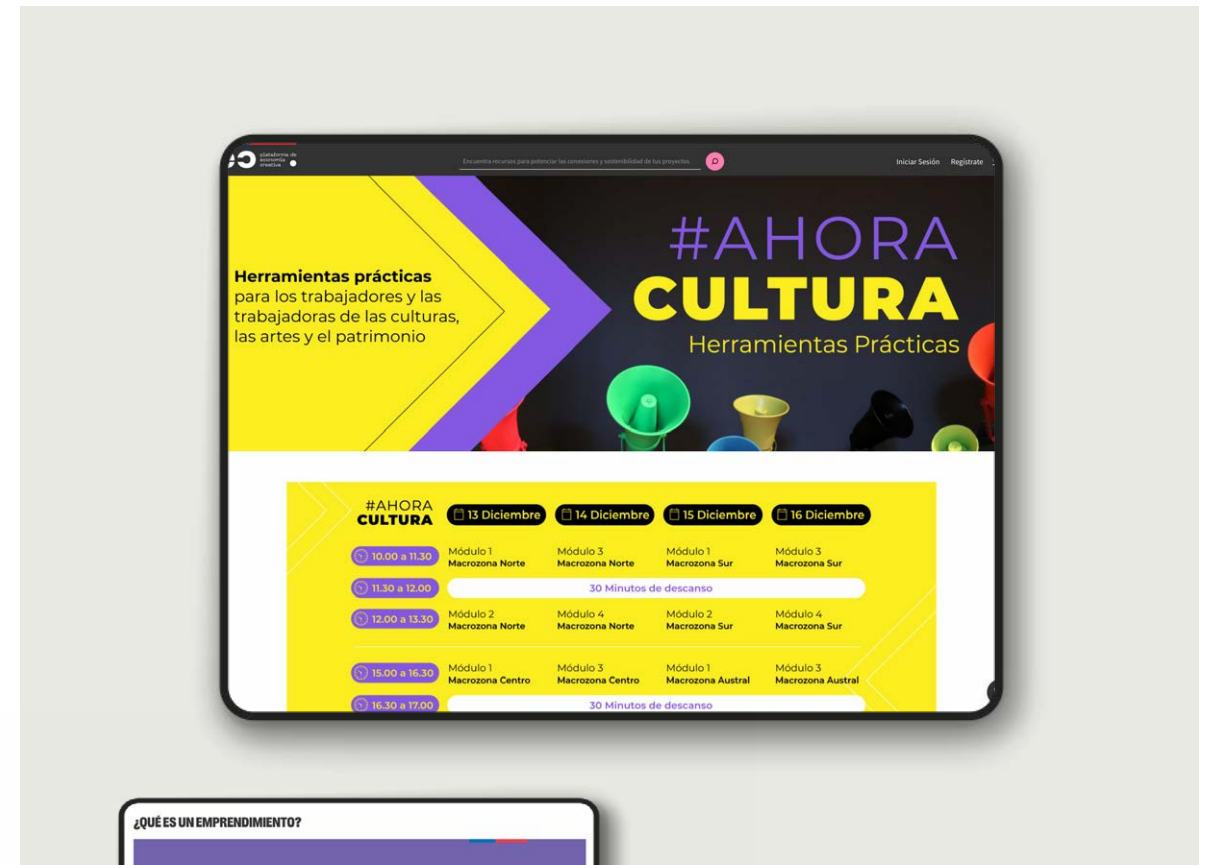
plataforma de economía creativa

Encuentra recursos para potenciar las conexiones y sostenibilidad de tus proyectos

Iniciar Sesión Registrate

Herramientas prácticas para los trabajadores y las trabajadoras de las culturas, las artes y el patrimonio

#AHORA CULTURA
Herramientas Prácticas

#AHORA CULTURA

| | 13 Diciembre | 14 Diciembre | 15 Diciembre | 16 Diciembre |
|---|---|---|---|---|
| 10.00 a 11.30 | Módulo 1 Macrozona Norte | Módulo 3 Macrozona Norte | Módulo 1 Macrozona Sur | Módulo 3 Macrozona Sur |
| 11.30 a 12.00 | 30 Minutos de descanso | | | |
| 12.00 a 13.30 | Módulo 2 Macrozona Norte | Módulo 4 Macrozona Norte | Módulo 2 Macrozona Sur | Módulo 4 Macrozona Sur |
| 15.00 a 16.30 | Módulo 1 Macrozona Centro | Módulo 3 Macrozona Centro | Módulo 1 Macrozona Austral | Módulo 3 Macrozona Austral |
| 16.30 a 17.00 | 30 Minutos de descanso | | | |

¿QUÉ ES UN EMPRENDIMIENTO?